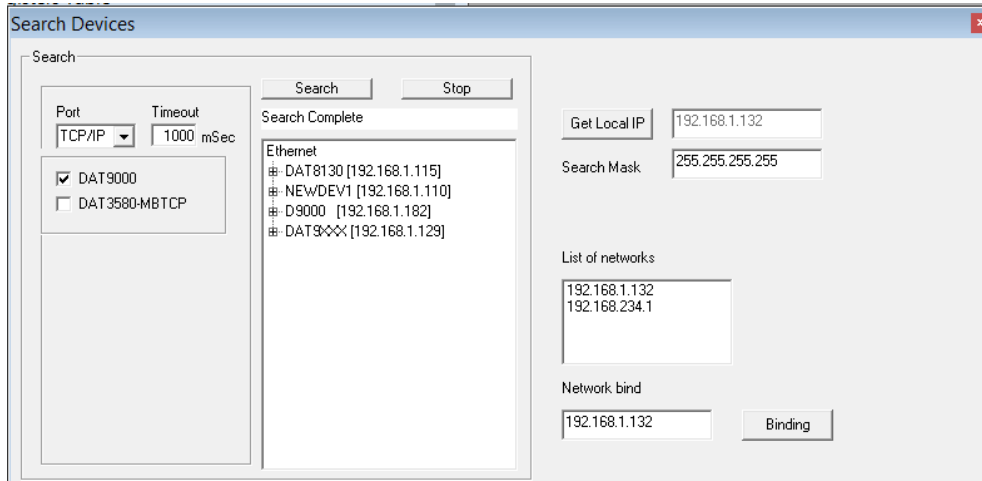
Search Devices

Search

Port
TCP/IP
Timeout
1000 mSec

DAT9000
DAT3580-MBTCP

Search
Stop
Search Complete

Ethernet
DAT8130 [192.168.1.115]
NEWDEV1 [192.168.1.110]
D9000 [192.168.1.182]
DAT9XXX [192.168.1.129]

Get Local IP
192.168.1.132
Search Mask
255.255.255.255

List of networks
192.168.1.132
192.168.234.1

Network bind
192.168.1.132
Binding